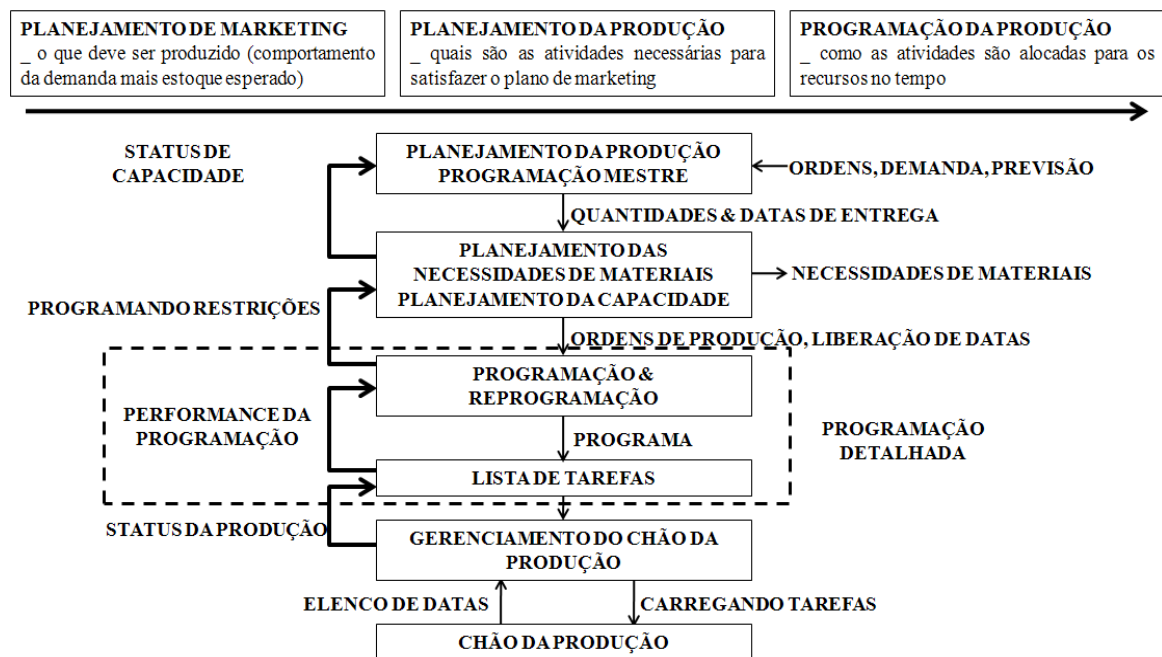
PLANEJAMENTO DE MARKETING
_ o que deve ser produzido (comportamento da demanda mais estoque esperado)

PLANEJAMENTO DA PRODUÇÃO
_ quais são as atividades necessárias para satisfazer o plano de marketing

PROGRAMAÇÃO DA PRODUÇÃO
_ como as atividades são alocadas para os recursos no tempo

STATUS DE CAPACIDADE

PLANEJAMENTO DA PRODUÇÃO
PROGRAMAÇÃO MESTRE

ORDENS, DEMANDA, PREVISÃO

QUANTIDADES & DATAS DE ENTREGA

PLANEJAMENTO DAS NECESSIDADES DE MATERIAIS
PLANEJAMENTO DA CAPACIDADE

NECESSIDADES DE MATERIAIS

PROGRAMANDO RESTRIÇÕES

ORDENS DE PRODUÇÃO, LIBERAÇÃO DE DATAS

PROGRAMAÇÃO & REPROGRAMAÇÃO

PERFORMANCE DA PROGRAMAÇÃO

PROGRAMA

PROGRAMAÇÃO DETALHADA

LISTA DE TAREFAS

STATUS DA PRODUÇÃO

GERENCIAMENTO DO CHÃO DA PRODUÇÃO

ELENCO DE DATAS

CARREGANDO TAREFAS

CHÃO DA PRODUÇÃO